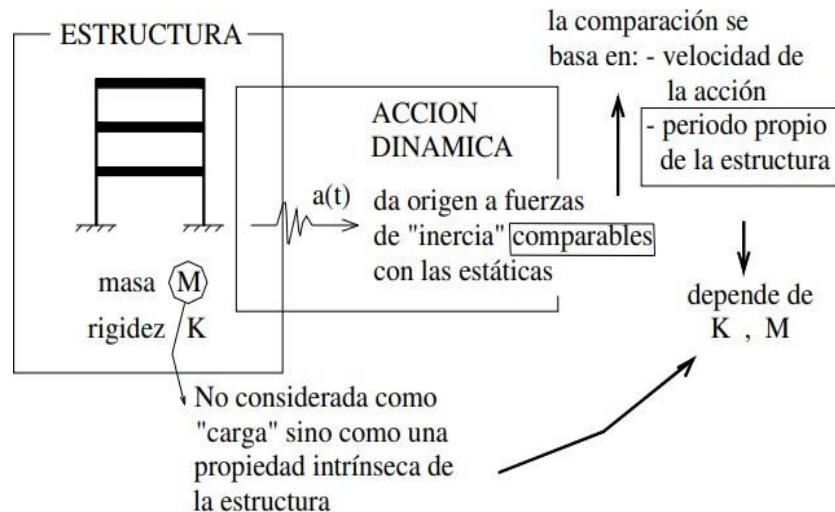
ESTRUCTURA

masa M

rigidez K

ACCION DINAMICA

a(t)

da origen a fuerzas de "inercia" comparables con las estáticas

la comparación se basa en: - velocidad de la acción

- periodo propio de la estructura

depende de K , M

No considerada como "carga" sino como una propiedad intrínseca de la estructura